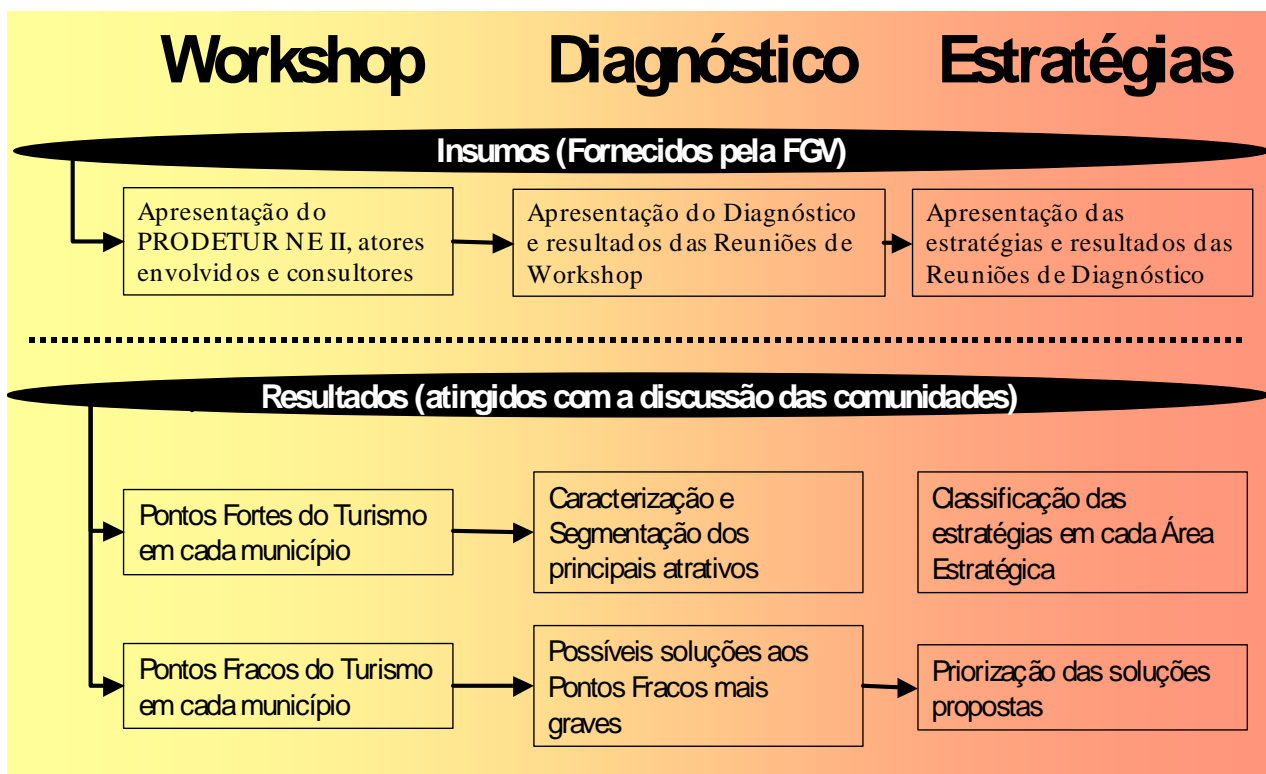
Workshop Diagnóstico Estratégias

Insumos (Fornecidos pela FGV)

Apresentação do PRODETUR NE II, atores envolvidos e consultores

Apresentação do Diagnóstico e resultados das Reuniões de Workshop

Apresentação das estratégias e resultados das Reuniões de Diagnóstico

Resultados (atingidos com a discussão das comunidades)

Pontos Fortes do Turismo em cada município

Caracterização e Segmentação dos principais atrativos

Classificação das estratégias em cada Área Estratégica

Pontos Fracos do Turismo em cada município

Possíveis soluções aos Pontos Fracos mais graves

Priorização das soluções propostas